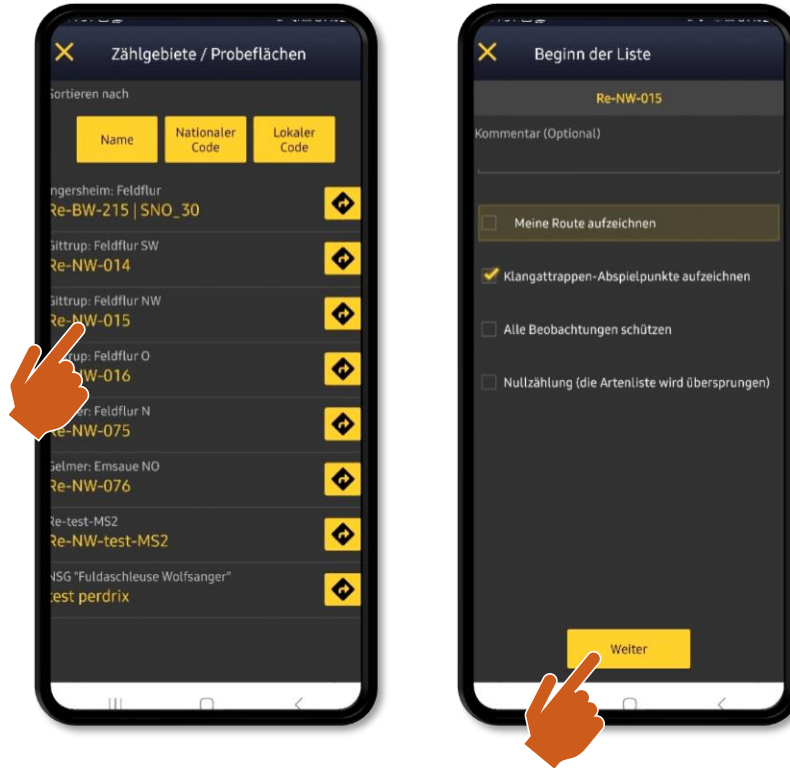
Zählgebiete / Probeflächen

ortieren nach

Name

Nationaler Code

Lokaler Code

ngersheim: Feldflur
Re-BW-215 | SNO_30

Gittrup: Feldflur SW
Re-NW-014

Gittrup: Feldflur NW
Re-NW-015

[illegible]rup: Feldflur O
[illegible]W-016

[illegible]r: Feldflur N
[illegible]e-NW-075

Gelmer: Emsaue NO
Re-NW-076

Re-test-MS2
Re-NW-test-MS2

NSG "Fuldaschleuse Wolfsanger"
test perdrix

Beginn der Liste

Re-NW-015

Kommentar (Optional)

Meine Route aufzeichnen

Klangattrappen-Abspielpunkte aufzeichnen

Alle Beobachtungen schützen

Nullzählung (die Artenliste wird übersprungen)

Weiter